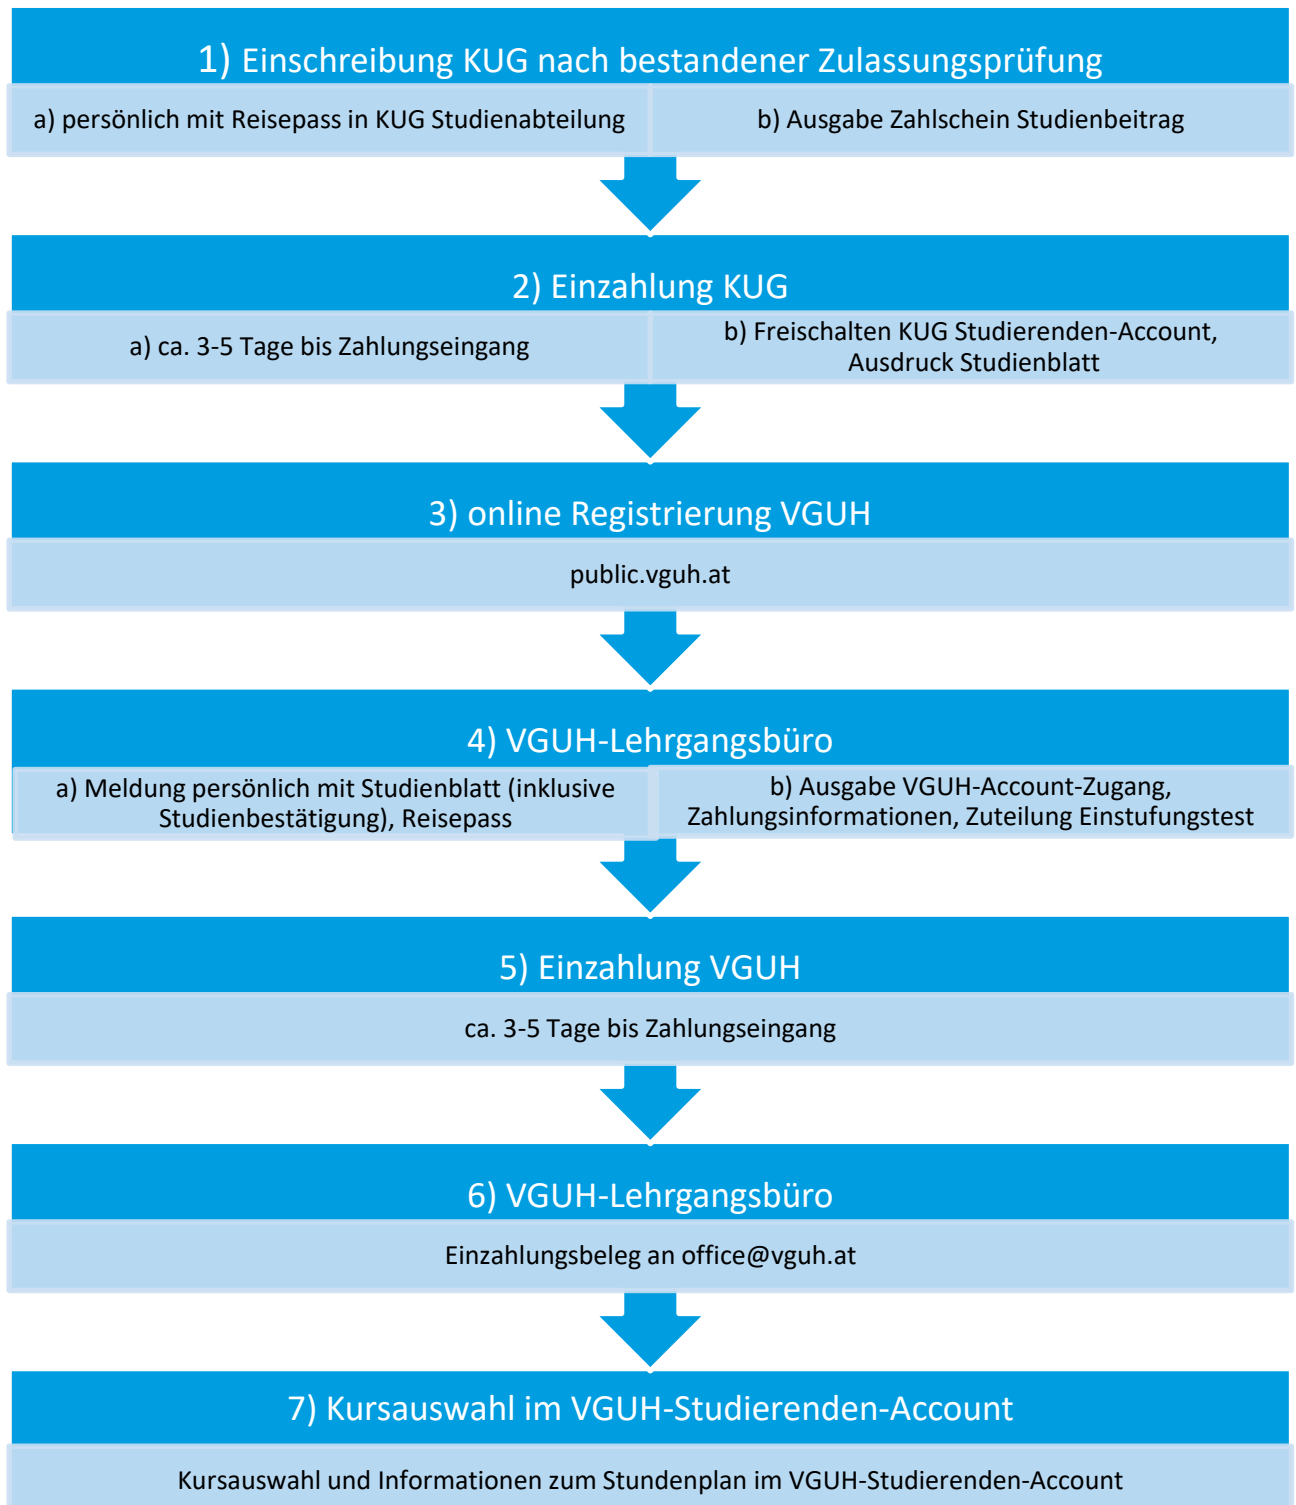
1) Einschreibung KUG nach bestandener Zulassungsprüfung

a) persönlich mit Reisepass in KUG Studienabteilung

b) Ausgabe Zahlschein Studienbeitrag

2) Einzahlung KUG

a) ca. 3-5 Tage bis Zahlungseingang

b) Freischalten KUG Studierenden-Account, Ausdruck Studienblatt

3) online Registrierung VGUH

public.vguh.at

4) VGUH-Lehrgangsbüro

a) Meldung persönlich mit Studienblatt (inklusive Studienbestätigung), Reisepass

b) Ausgabe VGUH-Account-Zugang, Zahlungsinformationen, Zuteilung Einstufungstest

5) Einzahlung VGUH

ca. 3-5 Tage bis Zahlungseingang

6) VGUH-Lehrgangsbüro

Einzahlungsbeleg an office@vguh.at

7) Kursauswahl im VGUH-Studierenden-Account

Kursauswahl und Informationen zum Stundenplan im VGUH-Studierenden-Account